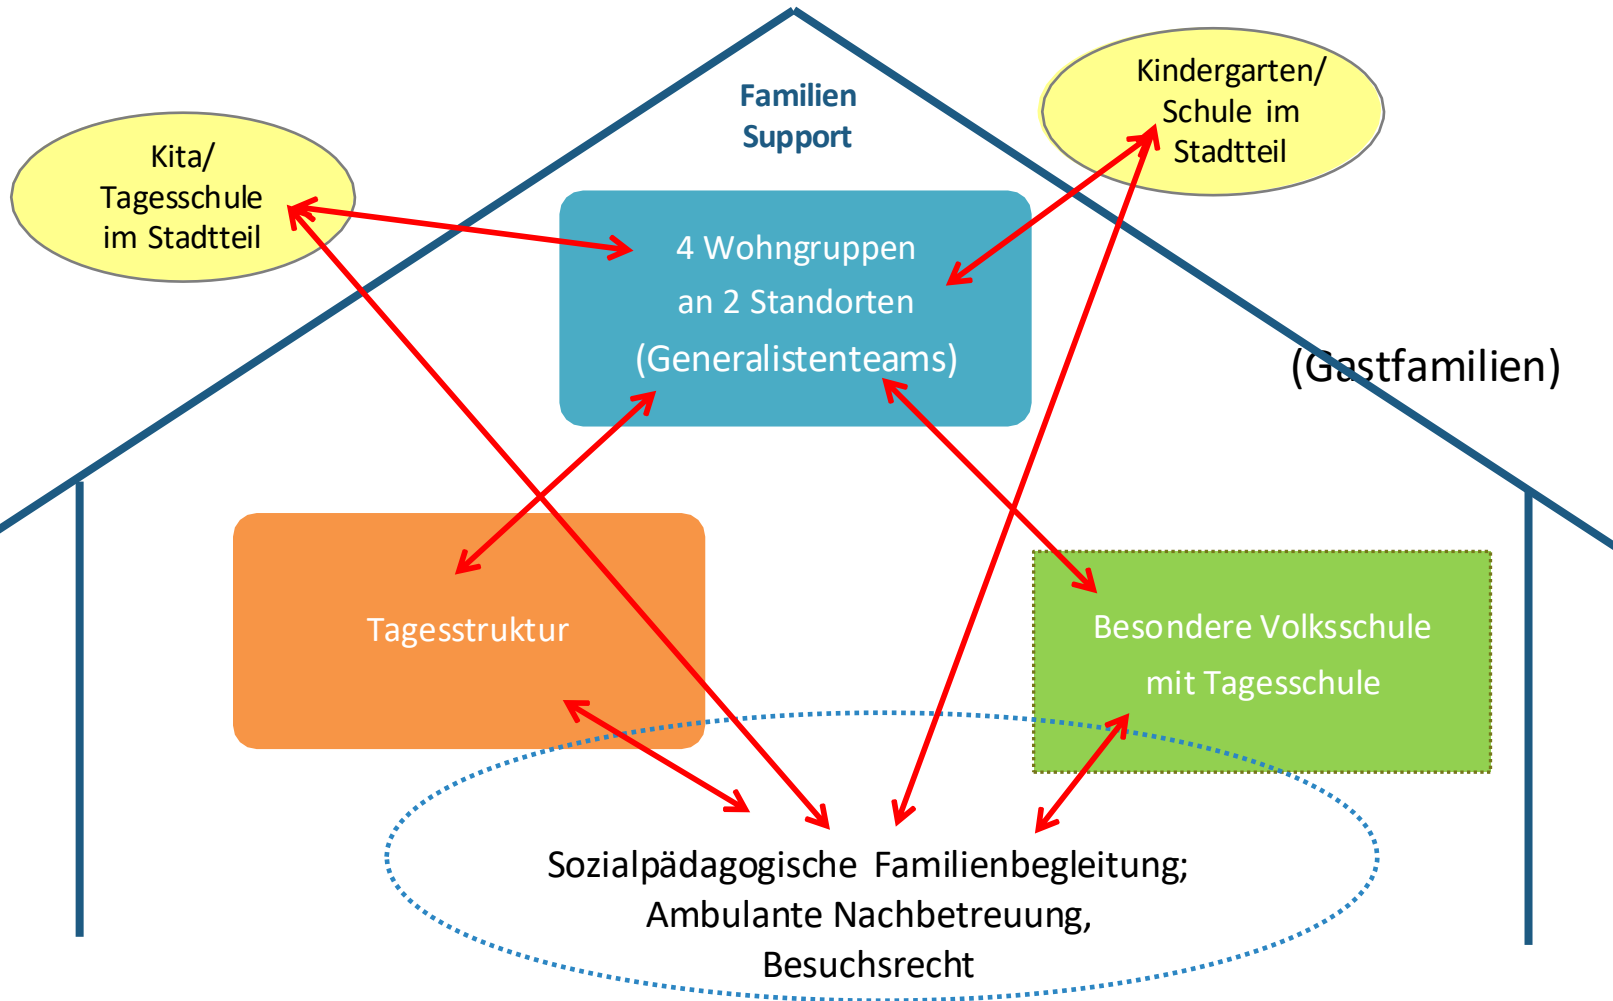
Familien Support

Kita/ Tagesschule im Stadtteil

Kindergarten/ Schule im Stadtteil

4 Wohngruppen an 2 Standorten (Generalistenteams)

(Gastfamilien)

Tagesstruktur

Besondere Volksschule mit Tagesschule

Sozialpädagogische Familienbegleitung; Ambulante Nachbetreuung, Besuchsrecht